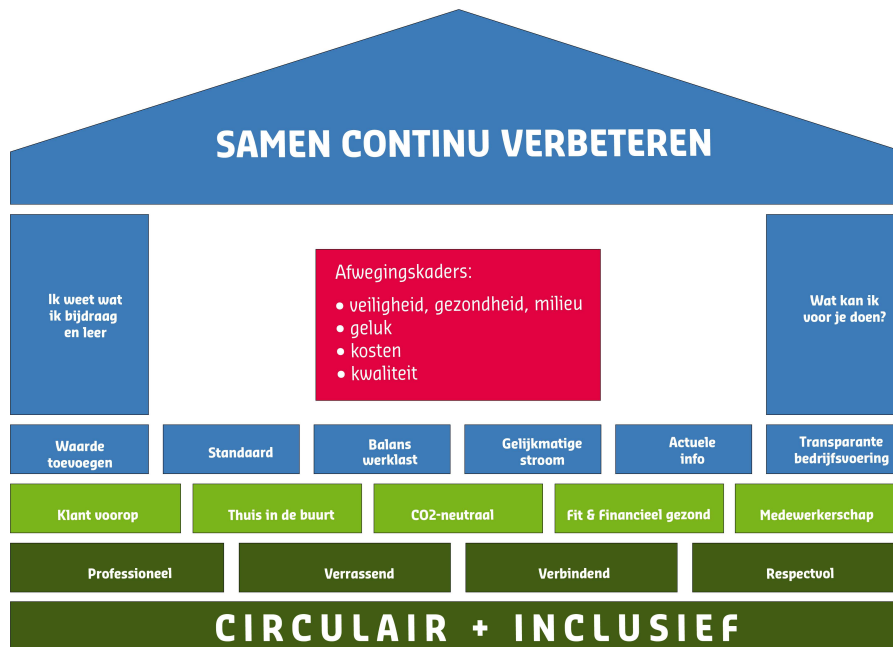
SAMEN CONTINU VERBETEREN

Ik weet wat ik bijdraag en leer

Afwegingskaders:
• veiligheid, gezondheid, milieu
• geluk
• kosten
• kwaliteit

Wat kan ik voor je doen?

Waarde toevoegen

Standaard

Balans werklast

Gelijkmatige stroom

Actuele info

Transparante bedrijfsvoering

Klant voorop

Thuis in de buurt

CO2-neutraal

Fit & Financieel gezond

Medewerkerschap

Professioneel

Verrassend

Verbindend

Respectvol

CIRCULAIR + INCLUSIEF